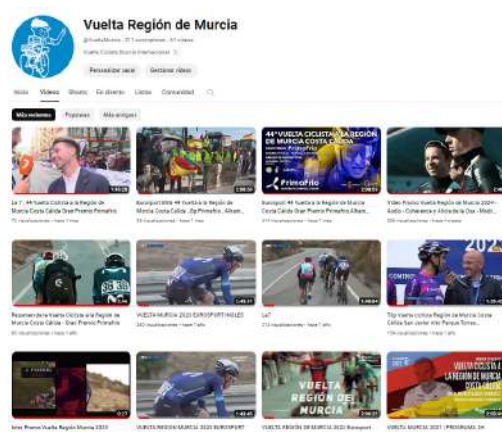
Vuelta Región de Murcia

@VueltaMurcia · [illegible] suscriptores · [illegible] vídeos

Vuelta Ciclista Región de Murcia Internacional

Personalizar canal

Gestionar vídeos

Inicio

Vídeos

Shorts

En directo

Listas

Comunidad

Más recientes

Populares

Más antiguos

La 7 - 44 Vuelta Ciclista a la Región de Murcia Costa Cálida Gran Premio Primafrio

Eurosport 2024 44 Vuelta a la Región de Murcia Costa Cálida . Gp Primafrio . Alham...

44ª VUELTA CICLISTA A LA REGIÓN DE MURCIA COSTA CÁLIDA

Primafrio

Eurosport 44 Vuelta a la Región de Murcia Costa Cálida Gran Premio Primafrio Alham...

Vídeo Promo Vuelta Región de Murcia 2024 - Audio - Cohesión y Alcance de la Ola - Medi...

Resumen de la Vuelta Ciclista a la Región de Murcia Costa Cálida - Gran Premio Primafrio

VUELTA MURCIA 2023 EUROSPORT HD

La7

Tgr Vuelta ciclista Región de Murcia Costa Cálida San Javier año Parque Temas...

Intro Promo Vuelta Región Murcia 2023

VUELTA REGIÓN MURCIA 2023 EUROSPORT

VUELTA REGIÓN DE MURCIA

VUELTA REGIÓN DE MURCIA 2023 Eurosport

VUELTA CICLISTA A LA REGIÓN DE MURCIA COSTA CÁLIDA

VUELTA MURCIA 2021 | PROGRAMA 24